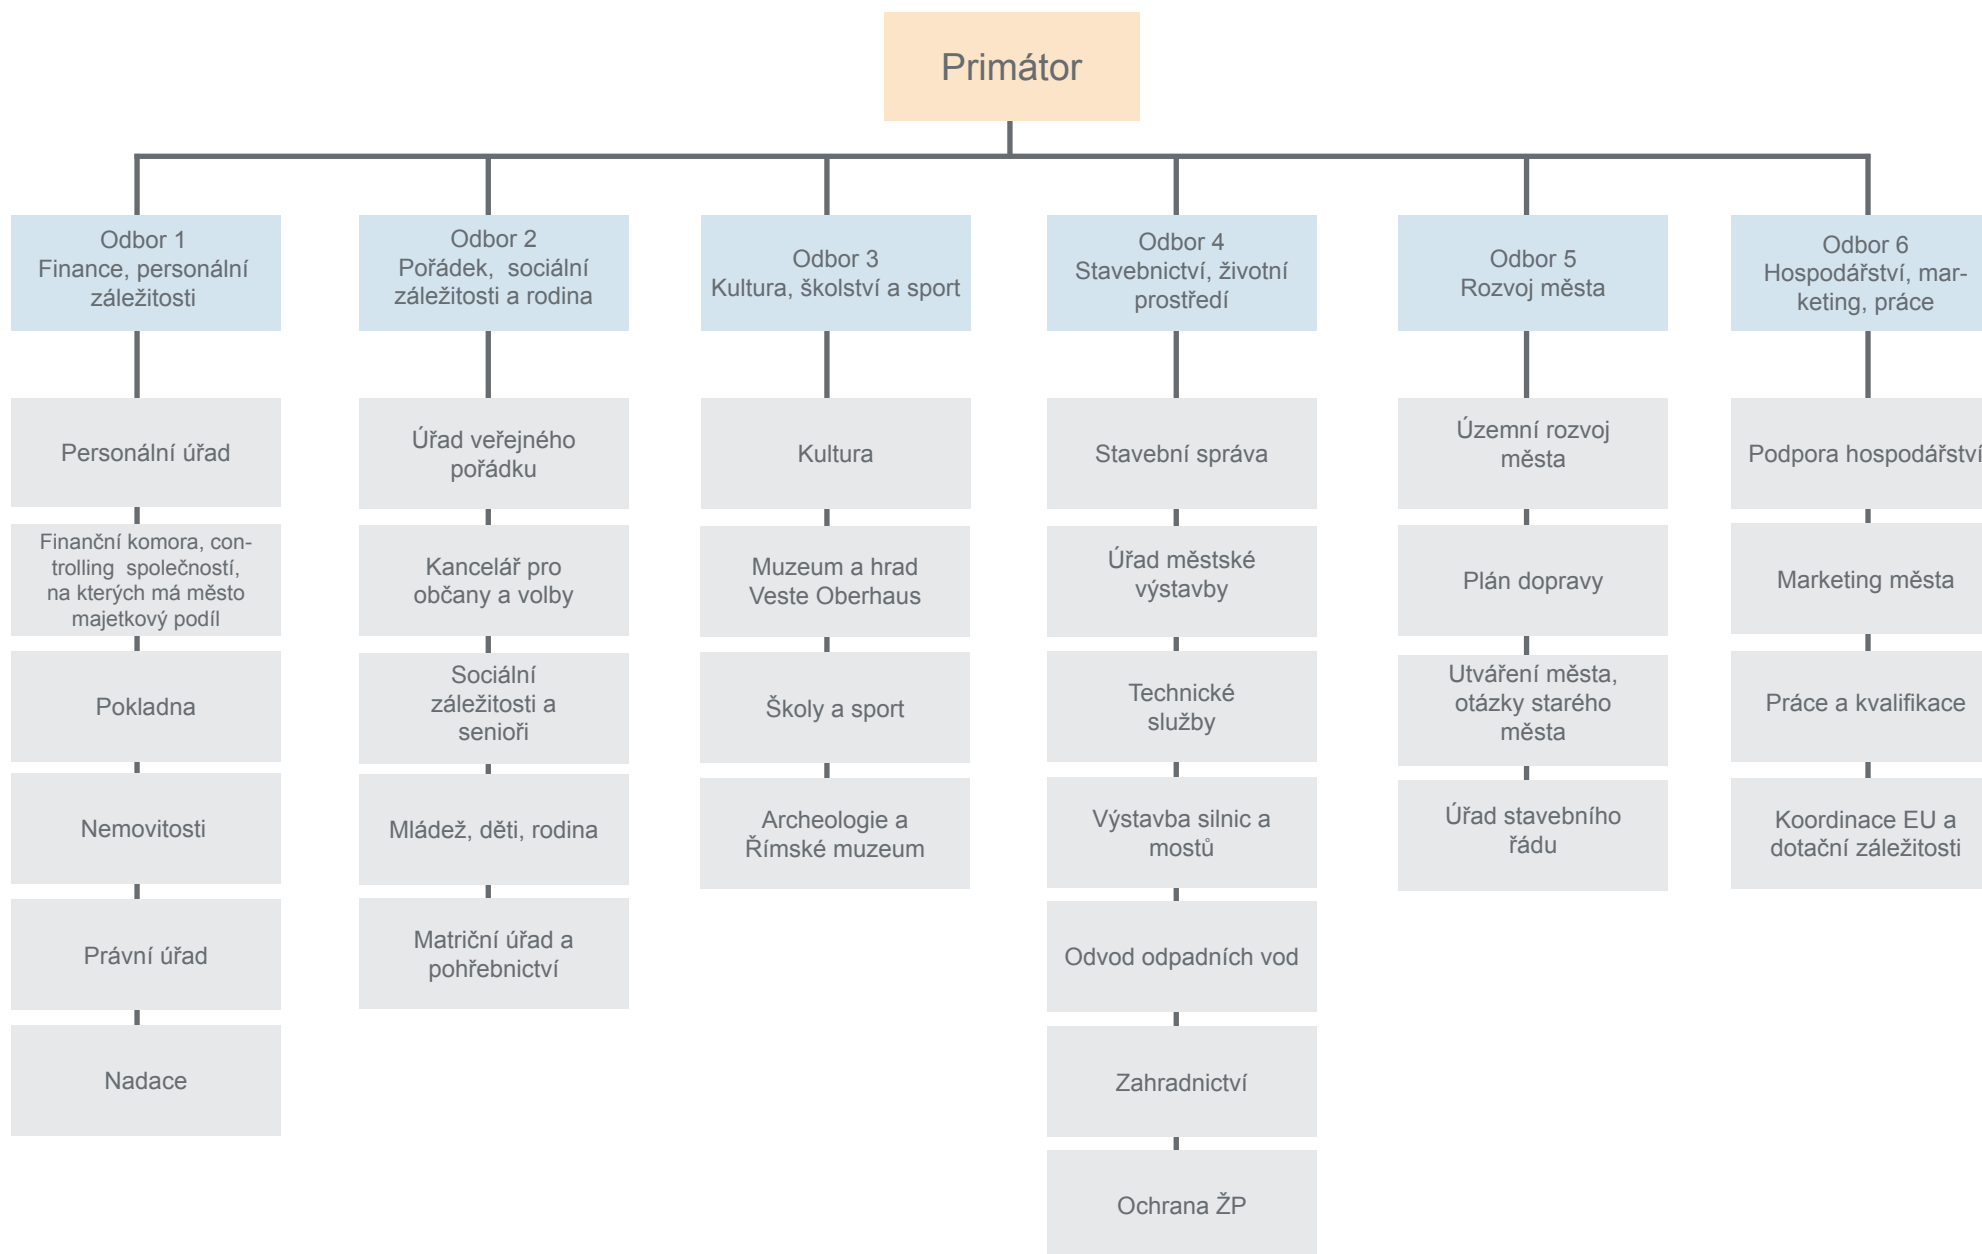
Primátor

Odbor 1
Finance, personální záležitosti

Personální úřad

Finanční komora, controlling společností, na kterých má město majetkový podíl

Pokladna

Nemovitosti

Právní úřad

Nadace

Odbor 2
Pořádek, sociální záležitosti a rodina

Úřad veřejného pořádku

Kancelář pro občany a volby

Sociální záležitosti a senioři

Mládež, děti, rodina

Matriční úřad a pohřebnictví

Odbor 3
Kultura, školství a sport

Kultura

Muzeum a hrad Veste Oberhaus

Školy a sport

Archeologie a Římské muzeum

Odbor 4
Stavebnictví, životní prostředí

Stavební správa

Úřad městské výstavby

Technické služby

Výstavba silnic a mostů

Odvod odpadních vod

Zahradnictví

Ochrana ŽP

Odbor 5
Rozvoj města

Územní rozvoj města

Plán dopravy

Utváření města, otázky starého města

Úřad stavebního řádu

Odbor 6
Hospodářství, marketing, práce

Podpora hospodářství

Marketing města

Práce a kvalifikace

Koordinace EU a dotační záležitosti